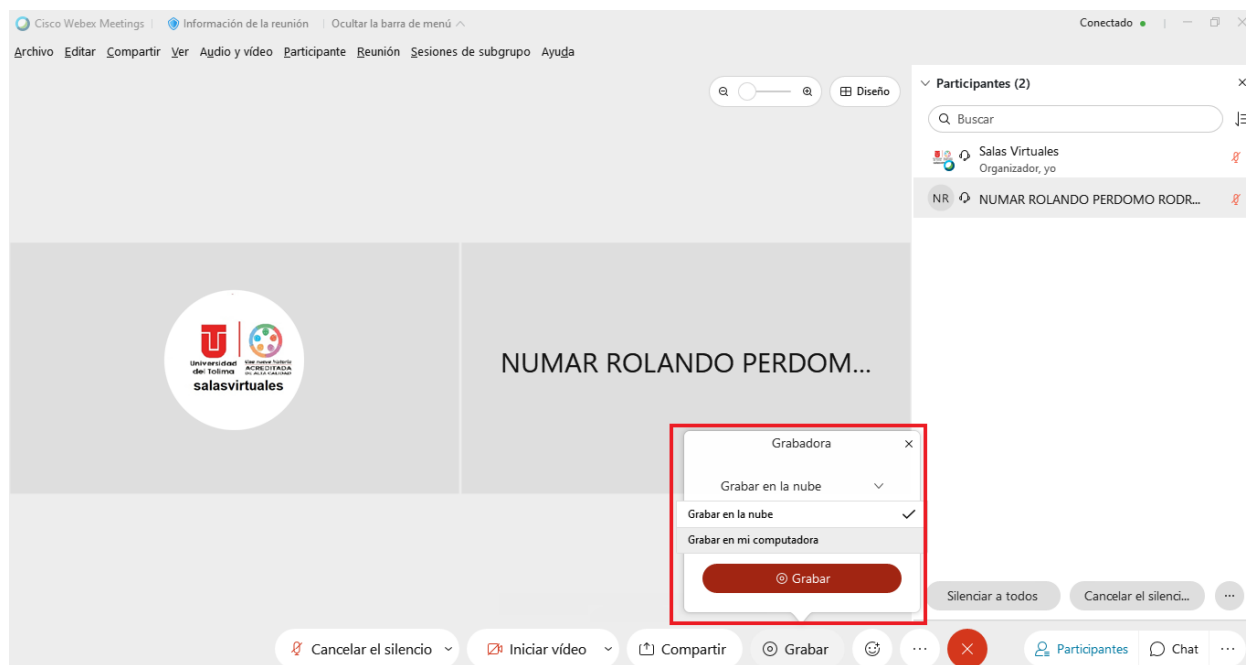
Cisco Webex Meetings | Información de la reunión | Ocultar la barra de menú

Conectado

Archivo Editar Compartir Ver Audio y vídeo Participante Reunión Sesiones de subgrupo Ayuda

Diseño

Participantes (2)

Buscar

Salas Virtuales
Organizador, yo

NR NUMAR ROLANDO PERDOMO RODR...

Universidad del Tolima
Una nueva historia ACREDITADA DE ALTA CALIDAD
salasvirtuales

NUMAR ROLANDO PERDOM...

Grabadora

Grabar en la nube

Grabar en la nube

Grabar en mi computadora

Grabar

Silenciar a todos

Cancelar el silenci...

Cancelar el silencio

Iniciar vídeo

Compartir

Grabar

Participantes

Chat